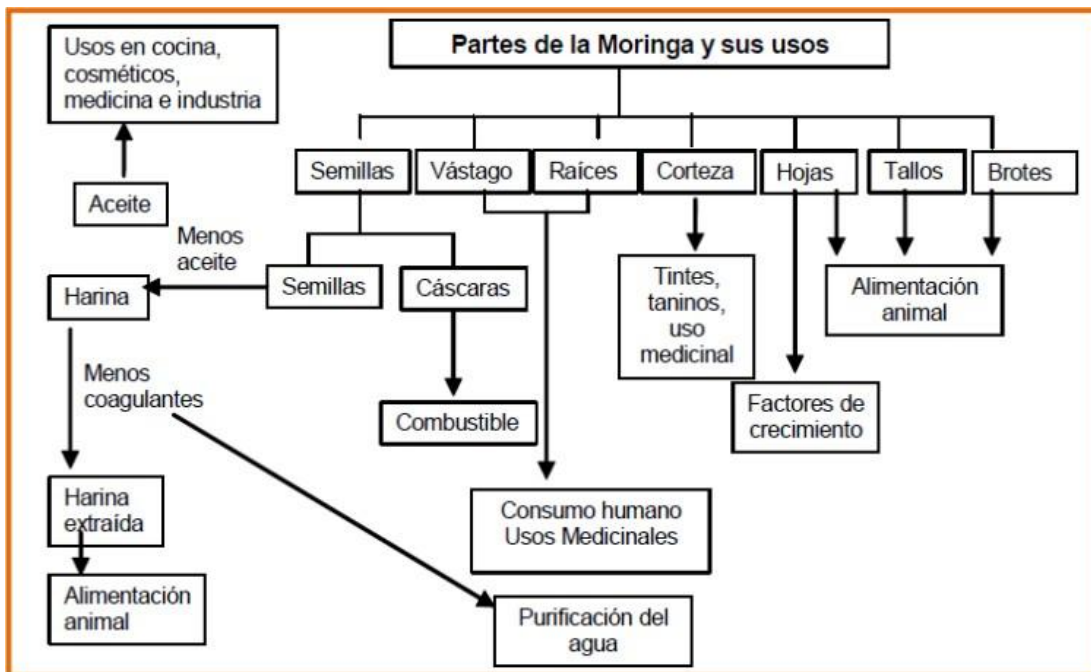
Partes de la Moringa y sus usos

Usos en cocina, cosméticos, medicina e industria

Aceite

Semillas

Vástago

Raíces

Corteza

Hojas

Tallos

Brotes

Menos aceite

Harina

Semillas

Cáscaras

Tintes, taninos, uso medicinal

Alimentación animal

Menos coagulantes

Combustible

Factores de crecimiento

Harina extraída

Consumo humano Usos Medicinales

Alimentación animal

Purificación del agua